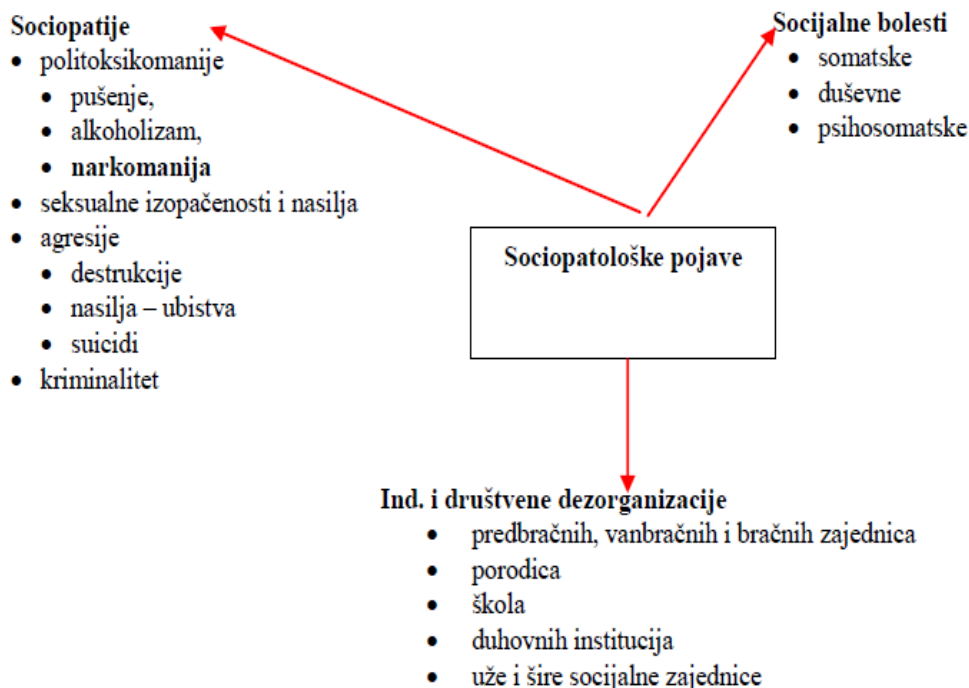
**Sociopatije**
- politoksikomanije
  - pušenje,
  - alkoholizam,
  - **narkomanija**
- seksualne izopačenosti i nasilja
- agresije
  - destrukcije
  - nasilja – ubistva
  - suicidi
- kriminalitet

**Socijalne bolesti**
- somatske
- duševne
- psihosomatske

**Sociopatološke pojave**

**Ind. i društvene dezorganizacije**
- predbračnih, vanbračnih i bračnih zajednica
- porodica
- škola
- duhovnih institucija
- uže i šire socijalne zajednice